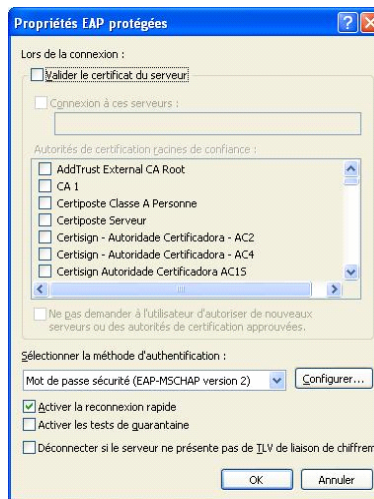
Propriétés EAP protégées

Lors de la connexion :

Valider le certificat du serveur

Connexion à ces serveurs :

Autorités de certification racines de confiance :

AddTrust External CA Root
CA 1
Certiposte Classe A Personne
Certiposte Serveur
Certisign - Autoridade Certificadora - AC2
Certisign - Autoridade Certificadora - AC4
Certisign Autoridade Certificadora AC1S

Ne pas demander à l'utilisateur d'autoriser de nouveaux serveurs ou des autorités de certification approuvées.

Sélectionner la méthode d'authentification :

Mot de passe sécurité (EAP-MSCHAP version 2)

Configurer...

Activer la reconnexion rapide

Activer les tests de quarantaine

Déconnecter si le serveur ne présente pas de TLV de liaison de chiffrem

OK

Annuler